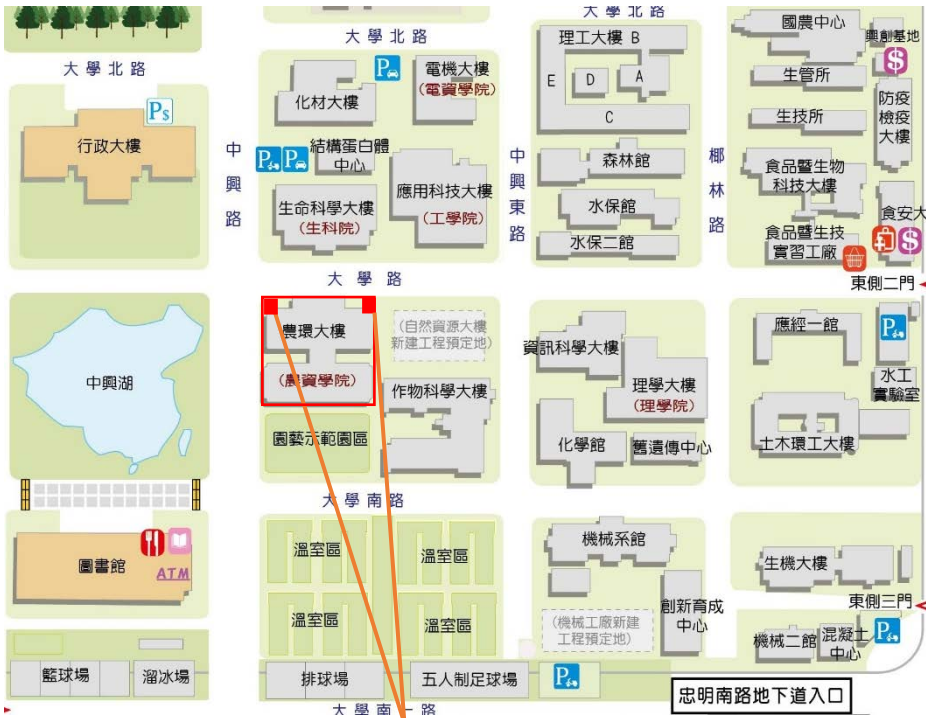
大學北路
大學北路
大學北路
行政大樓
中興路
化材大樓
電機大樓
(電資學院)
結構蛋白體中心
應用科技大樓
(工學院)
生命科學大樓
(生科院)
大學路
理工大樓 B
E
D
A
C
森林館
水保館
水保二館
中興東路
國農中心
興創基地
生管所
防疫檢疫大樓
生技所
食品暨生物科技大樓
食安大
食品暨生技實習工廠
椰林路
東側二門
中興湖
農環大樓
(農資學院)
(自然資源大樓新建工程預定地)
作物科學大樓
園藝示範園區
資訊科學大樓
理學大樓
(理學院)
化學館
醫遺傳中心
應經一館
水工實驗室
土木環工大樓
大學南路
圖書館
ATM
溫室區
溫室區
溫室區
溫室區
機械系館
創新育成中心
(機械工廠新建工程預定地)
生機大樓
東側三門
機械二館
混凝土中心
籃球場
溜冰場
排球場
五人制足球場
忠明南路地下道入口
大學南一路